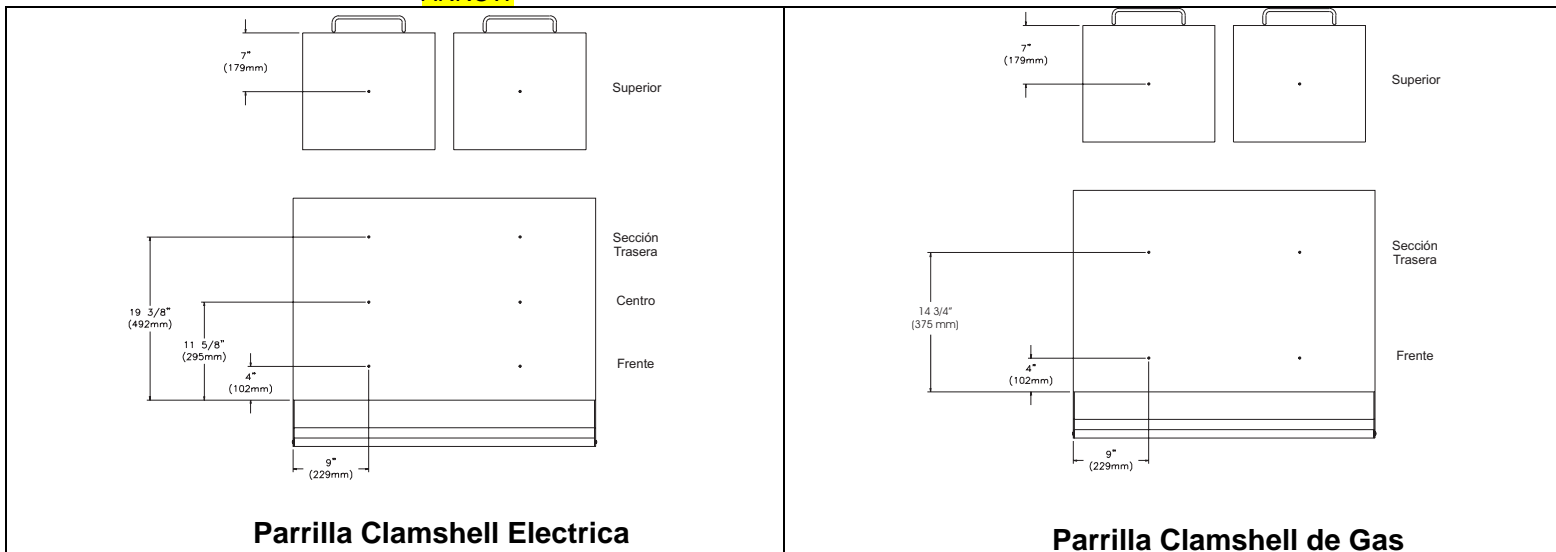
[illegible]

7"
(179mm)

Superior

Sección
Trasera

Centro

Frente

19 3/8"
(492mm)

11 5/8"
(295mm)

4"
(102mm)

9"
(229mm)

Parrilla Clamshell Electrica

7"
(179mm)

Superior

Sección
Trasera

Frente

14 3/4"
(375 mm)

4"
(102mm)

9"
(229mm)

Parrilla Clamshell de Gas